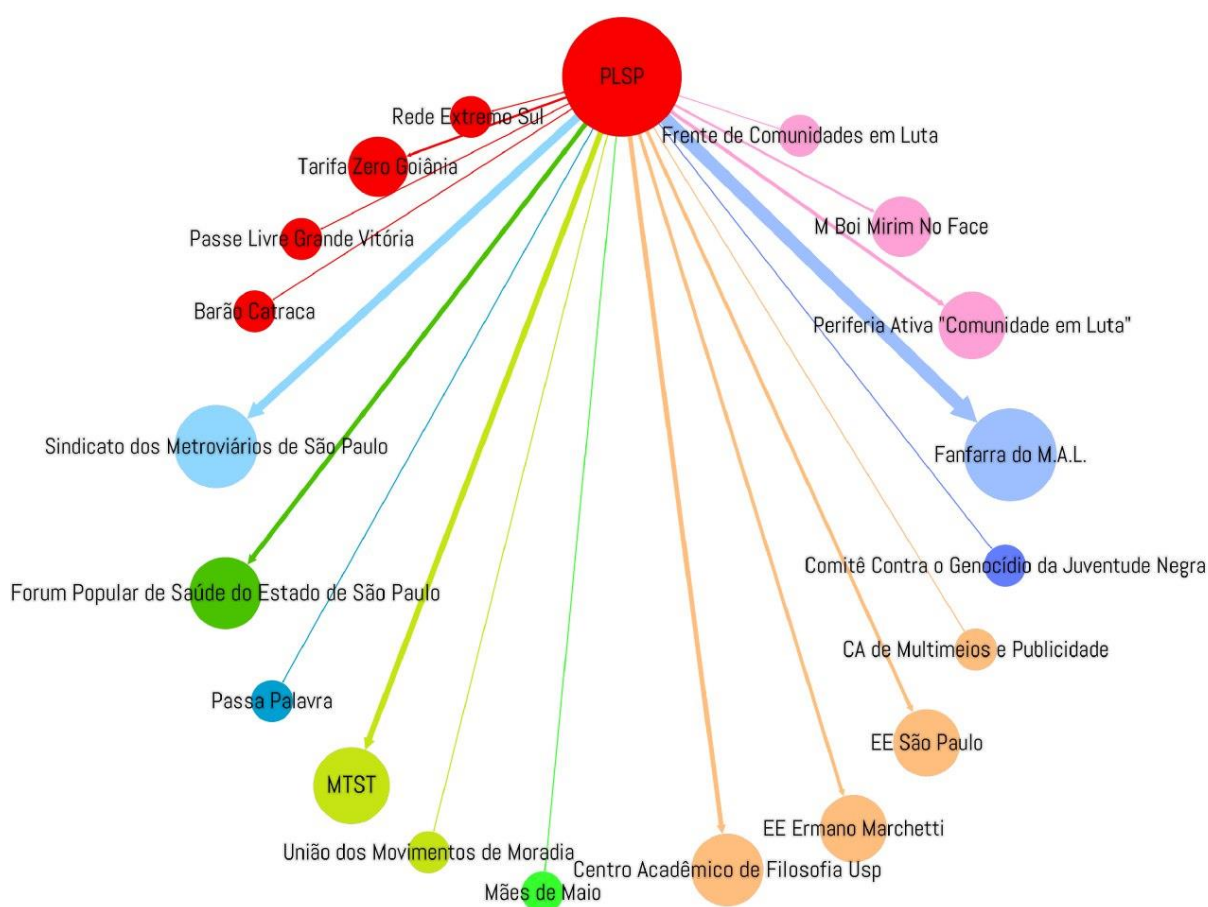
PLSP

Rede Extremo Sul

Tarifa Zero Goiânia

Passe Livre Grande Vitória

Barão Catraca

Frente de Comunidades em Luta

M Boi Mirim No Face

Periferia Ativa "Comunidade em Luta"

Sindicato dos Metroviários de São Paulo

Fanfarra do M.A.L.

Comitê Contra o Genocídio da Juventude Negra

Forum Popular de Saúde do Estado de São Paulo

CA de Multimeios e Publicidade

Passa Palavra

EE São Paulo

MTST

EE Ermano Marchetti

União dos Movimentos de Moradia

Centro Acadêmico de Filosofia Usp

Mães de Maio